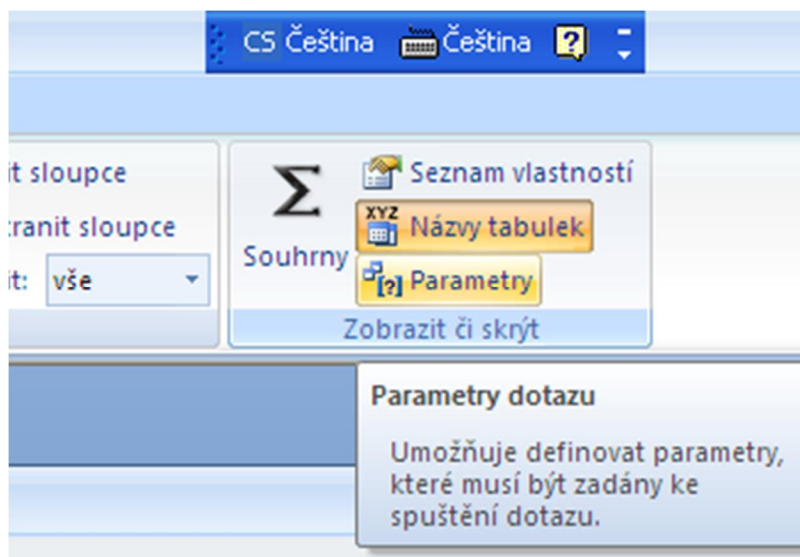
CS Čeština Čeština

it sloupce

tranit sloupce

it: vše

Souhrny

Seznam vlastností

XYZ

Názvy tabulek

Parametry

Zobrazit či skrýt

Parametry dotazu

Umožňuje definovat parametry, které musí být zadány ke spuštění dotazu.